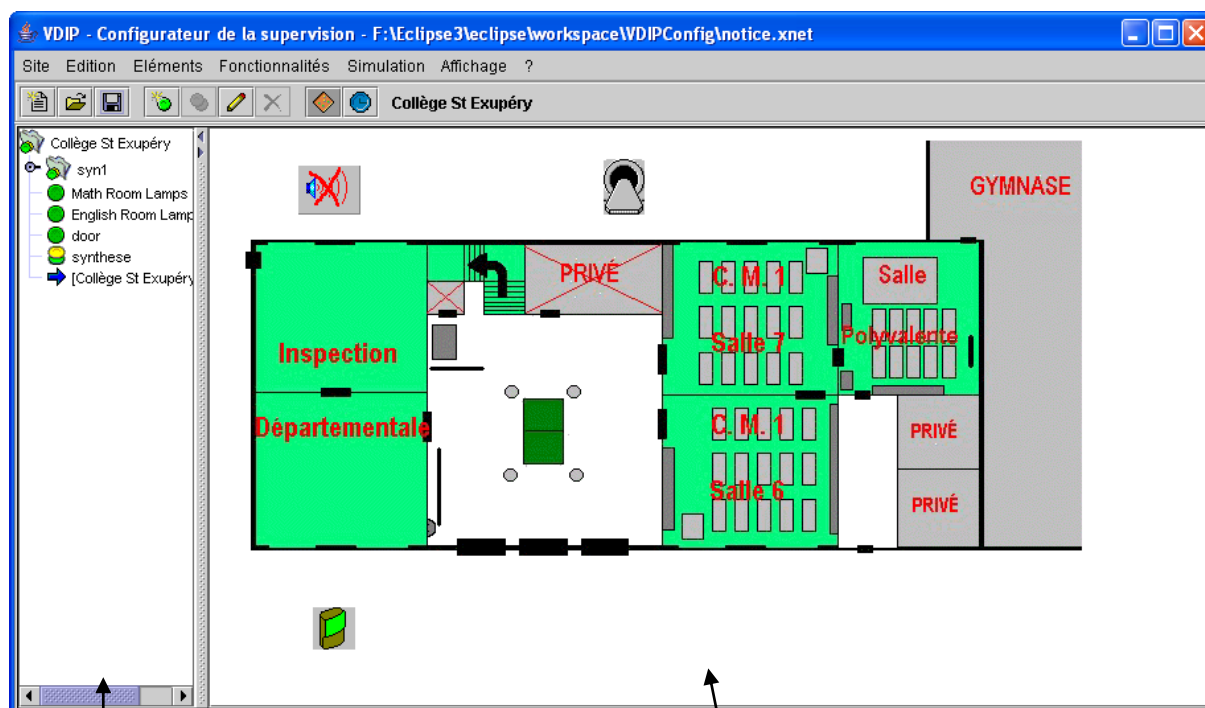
VDIP - Configurateur de la supervision - F:\Eclipse3\eclipse\workspace\VDIPConfig\notice.xnet

Site Edition Eléments Fonctionnalités Simulation Affichage ?

Collège St Exupéry

Collège St Exupéry
syn1
Math Room Lamps
English Room Lamp
door
synthese
[Collège St Exupéry

GYMNASE
PRIVÉ
C. M. 1
Salle 7
Salle
Polyvalente
Inspection
Départementale
C. M. 1
Salle 6
PRIVÉ
PRIVÉ